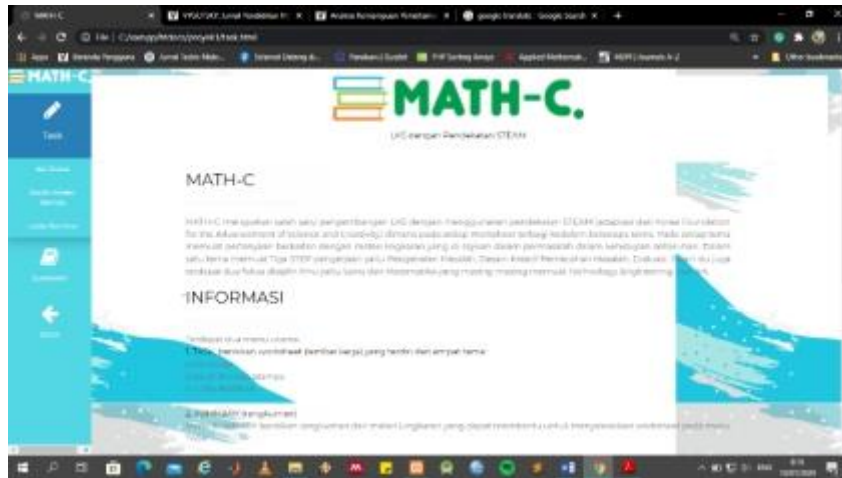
MATH-C

Task

Summary

MATH-C.

LKS dengan Pendekatan STEAM

MATH-C

MATH-C merupakan salah satu pengembangan LKS dengan menggunakan pendekatan STEAM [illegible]

INFORMASI

Terdapat dua menu utama:
1. Task, berisikan worksheet (lembar kerja) yang terdiri dari empat tema
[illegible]

2. Summary (rangkuman)
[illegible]